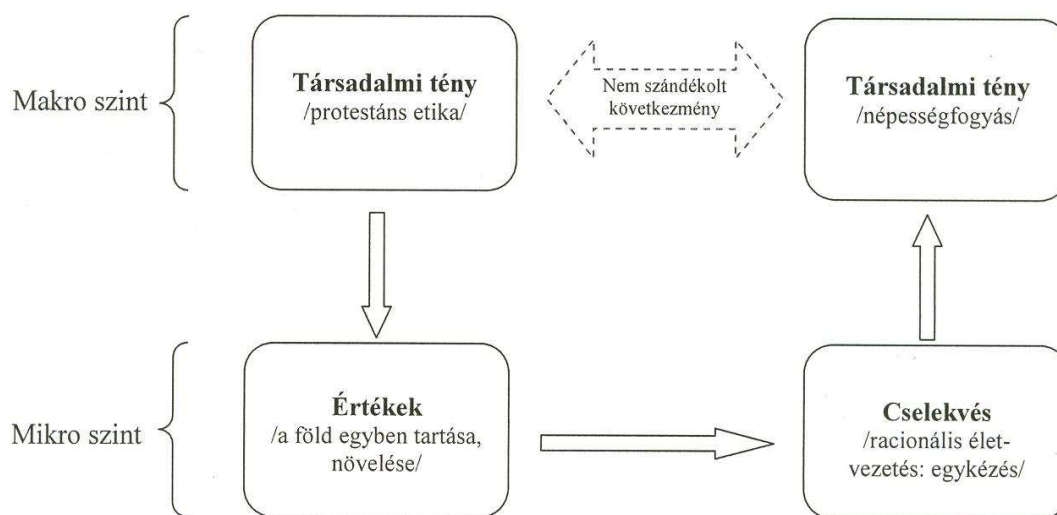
Makro szint

Társadalmi tény
/protestáns etika/

Nem szándékolt következmény

Társadalmi tény
/népességfogyás/

Mikro szint

Értékek
/a föld egyben tartása, növelése/

Cselekvés
/racionális életvezetés: egykézés/